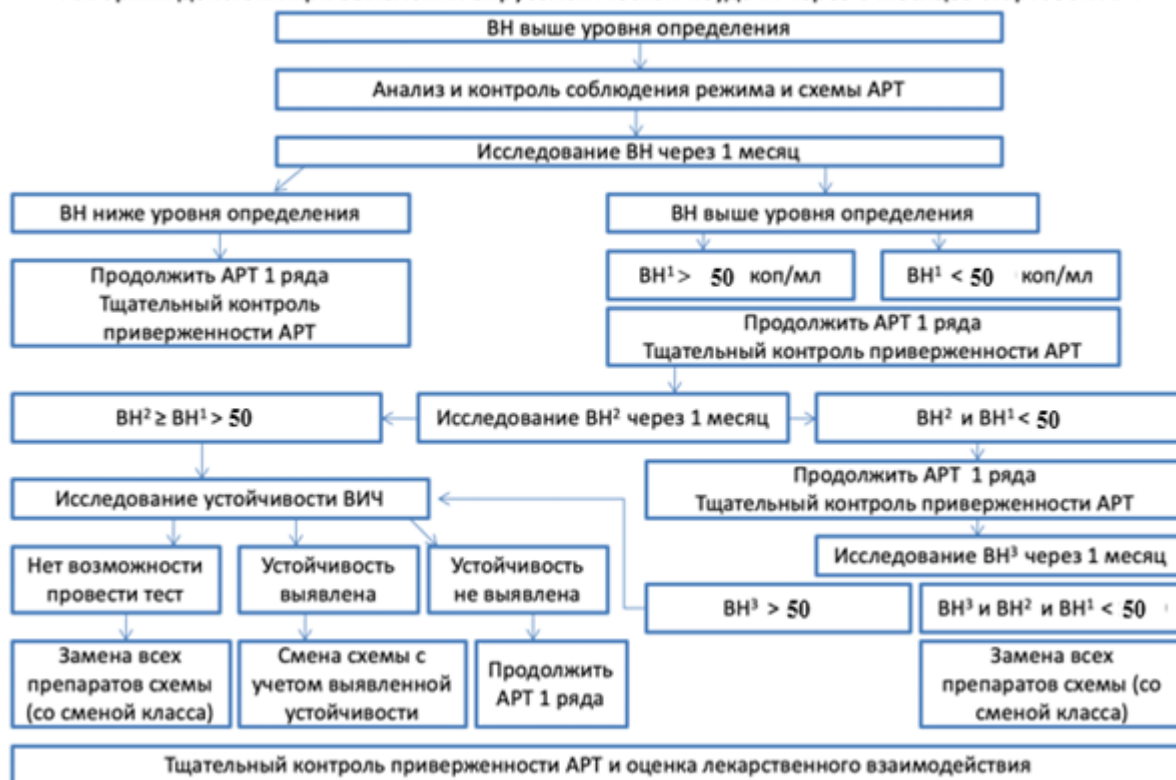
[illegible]

ВН выше уровня определения

Анализ и контроль соблюдения режима и схемы АРТ

Исследование ВН через 1 месяц

ВН ниже уровня определения

ВН выше уровня определения

Продолжить АРТ 1 ряда
Тщательный контроль приверженности АРТ

ВН$^1$ > 50 коп/мл

ВН$^1$ < 50 коп/мл

Продолжить АРТ 1 ряда
Тщательный контроль приверженности АРТ

ВН$^2$ ≥ ВН$^1$ > 50

Исследование ВН$^2$ через 1 месяц

ВН$^2$ и ВН$^1$ < 50

Продолжить АРТ 1 ряда
Тщательный контроль приверженности АРТ

Исследование устойчивости ВИЧ

Исследование ВН$^3$ через 1 месяц

Нет возможности провести тест

Устойчивость выявлена

Устойчивость не выявлена

ВН$^3$ > 50

ВН$^3$ и ВН$^2$ и ВН$^1$ < 50

Замена всех препаратов схемы (со сменой класса)

Смена схемы с учетом выявленной устойчивости

Продолжить АРТ 1 ряда

Замена всех препаратов схемы (со сменой класса)

Тщательный контроль приверженности АРТ и оценка лекарственного взаимодействия